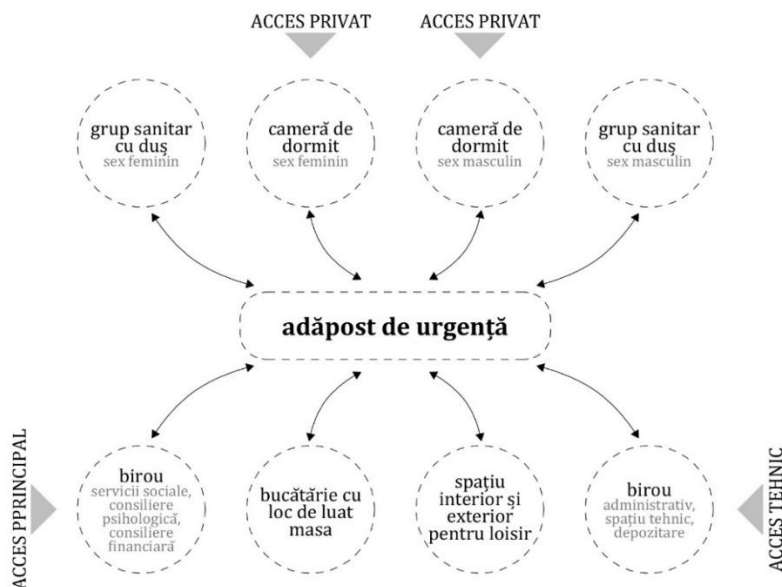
ACCES PRIVAT

ACCES PRIVAT

grup sanitar cu duş
sex feminin

cameră de dormit
sex feminin

cameră de dormit
sex masculin

grup sanitar cu duş
sex masculin

adăpost de urgenţă

ACCES PPRINCIPAL

birou
servicii sociale, consiliere psihologică, consiliere financiară

bucătărie cu loc de luat masa

spaţiu interior şi exterior pentru loisir

birou
administrativ, spaţiu tehnic, depozitare

ACCES TEHNIC